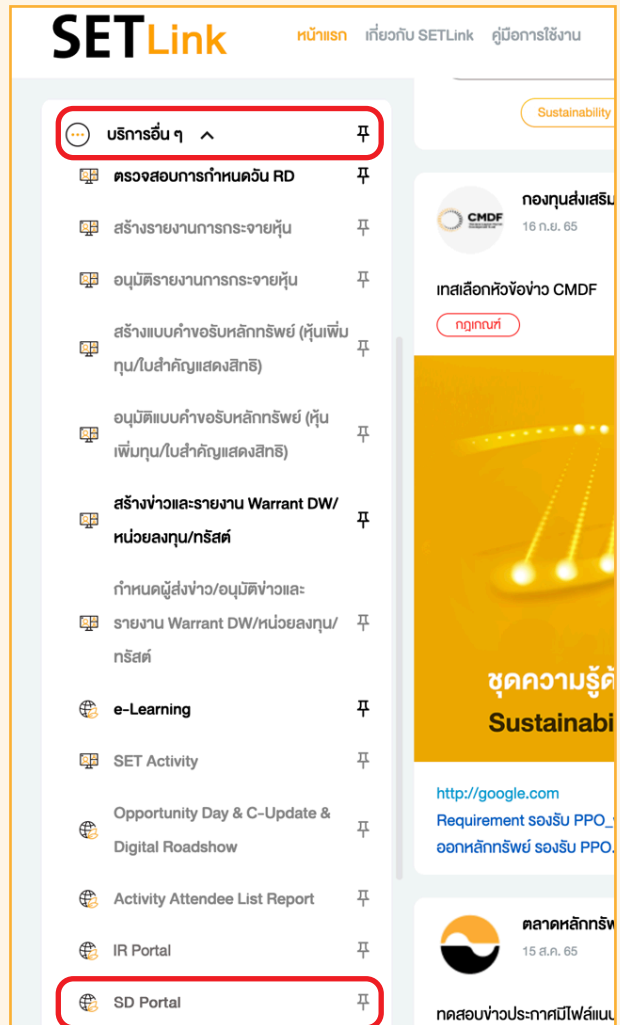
SETLink หน้าแรก เกี่ยวกับ SETLink คู่มือการใช้งาน

บริการอื่น ๆ

ตรวจสอบการกำหนดวัน RD

สร้างรายงานการกระจายหุ้น

อนุมัติรายงานการกระจายหุ้น

สร้างแบบคำขอรับหลักทรัพย์ (หุ้นเพิ่มทุน/ใบสำคัญแสดงสิทธิ)

อนุมัติแบบคำขอรับหลักทรัพย์ (หุ้นเพิ่มทุน/ใบสำคัญแสดงสิทธิ)

สร้างข่าวและรายงาน Warrant DW/หน่วยลงทุน/ทรัสต์

กำหนดผู้ส่งข่าว/อนุมัติข่าวและรายงาน Warrant DW/หน่วยลงทุน/ทรัสต์

e-Learning

SET Activity

Opportunity Day & C-Update & Digital Roadshow

Activity Attendee List Report

IR Portal

SD Portal

Sustainability

กองทุนส่งเสริม
16 ก.ย. 65

CMDF

เทสเลือกหัวข้อข่าว CMDF

กฎเกณฑ์

ชุดความรู้ด
Sustainabi

http://google.com
Requirement รองรับ PPO_
ออกหลักทรัพย์ รองรับ PPO.

ตลาดหลักทรัพ
15 ส.ค. 65

ทดสอบข่าวประกาศมีไฟล์แนบ